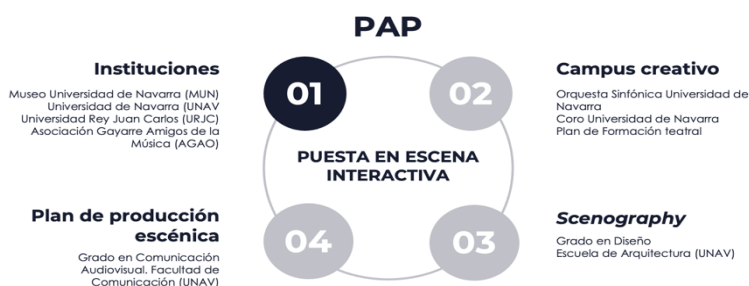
PAP

Instituciones

Museo Universidad de Navarra (MUN)
Universidad de Navarra (UNAV
Universidad Rey Juan Carlos (URJC)
Asociación Gayarre Amigos de la Música (AGAO)

01

02

Campus creativo

Orquesta Sinfónica Universidad de Navarra
Coro Universidad de Navarra
Plan de Formación teatral

PUESTA EN ESCENA INTERACTIVA

Plan de producción escénica

Grado en Comunicación Audiovisual, Facultad de Comunicación (UNAV)

04

03

Scenography

Grado en Diseño
Escuela de Arquitectura (UNAV)